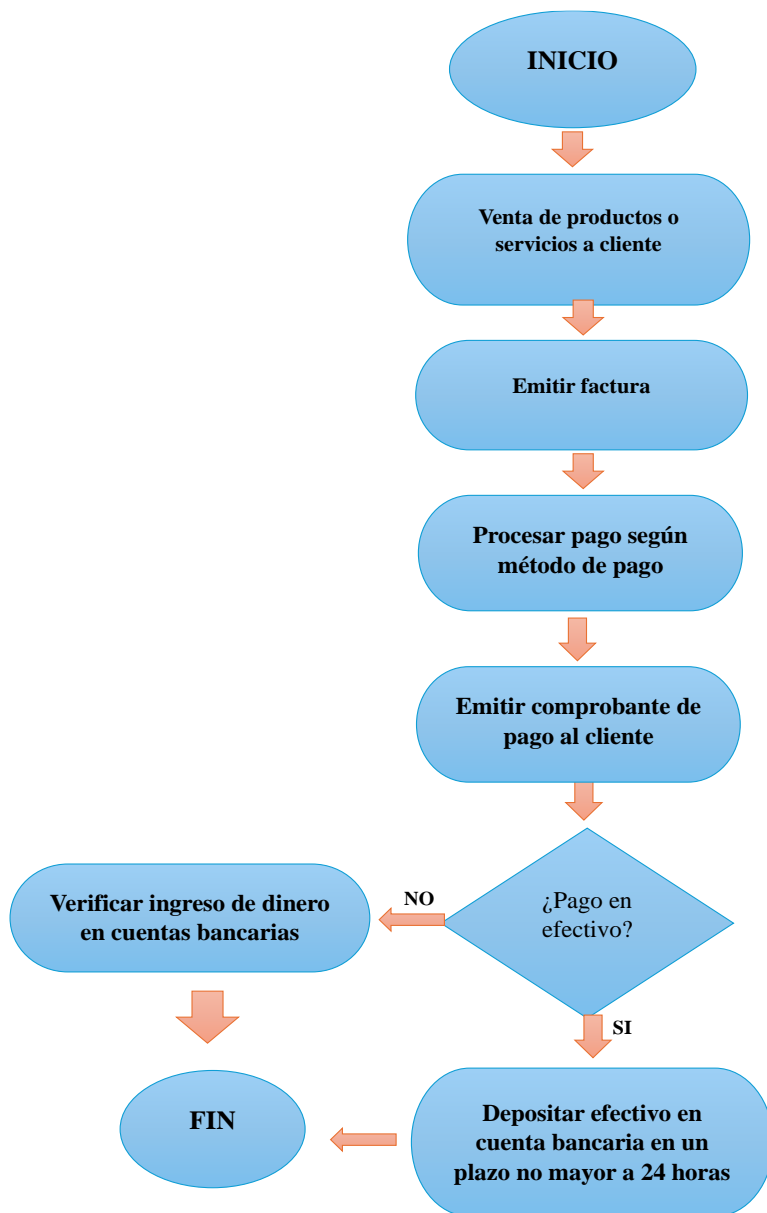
INICIO

Venta de productos o servicios a cliente

Emitir factura

Procesar pago según método de pago

Emitir comprobante de pago al cliente

¿Pago en efectivo?

NO

Verificar ingreso de dinero en cuentas bancarias

SI

Depositar efectivo en cuenta bancaria en un plazo no mayor a 24 horas

FIN